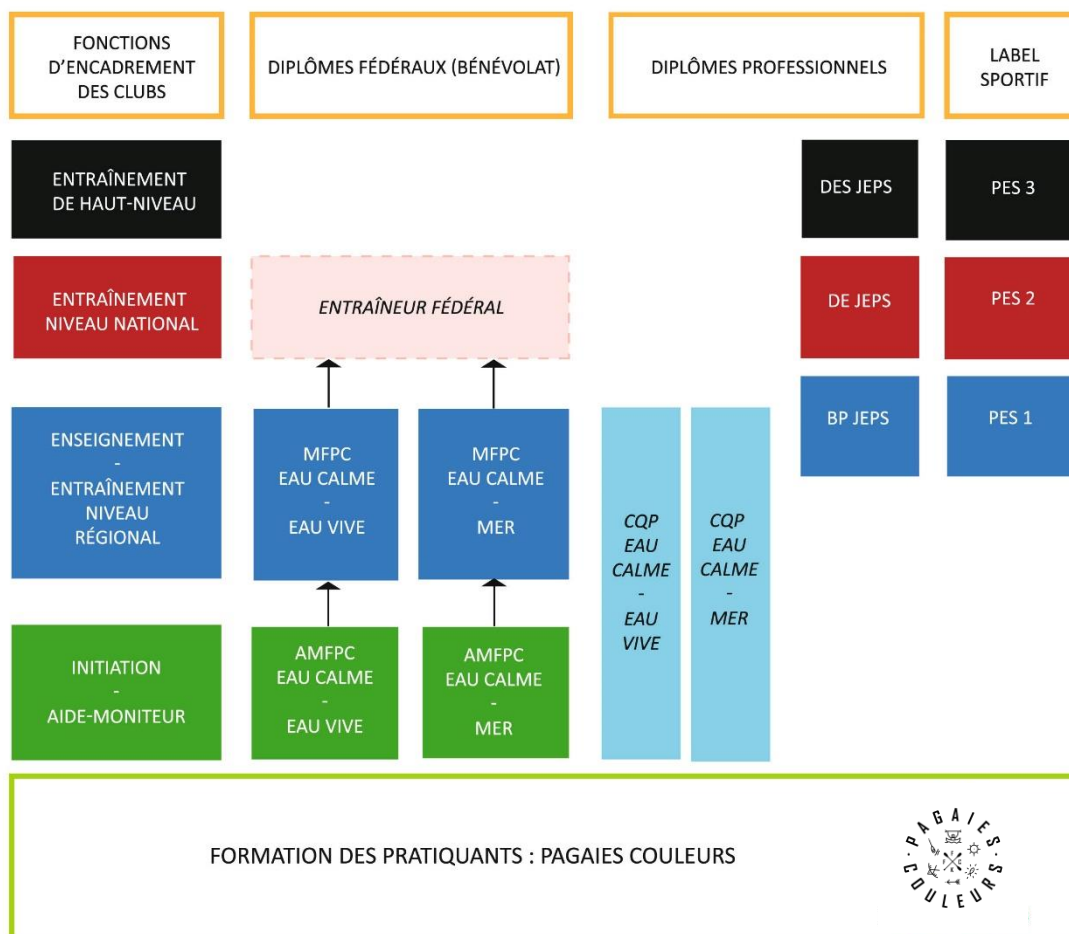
FONCTIONS D'ENCADREMENT DES CLUBS

DIPLÔMES FÉDÉRAUX (BÉNÉVOLAT)

DIPLÔMES PROFESSIONNELS

LABEL SPORTIF

ENTRAÎNEMENT DE HAUT-NIVEAU

DES JEPS

PES 3

ENTRAÎNEMENT NIVEAU NATIONAL

ENTRAÎNEUR FÉDÉRAL

DE JEPS

PES 2

BP JEPS

PES 1

ENSEIGNEMENT - ENTRAÎNEMENT NIVEAU RÉGIONAL

MFPC EAU CALME - EAU VIVE

MFPC EAU CALME - MER

CQP EAU CALME - EAU VIVE

CQP EAU CALME - MER

INITIATION - AIDE-MONITEUR

AMFPC EAU CALME - EAU VIVE

AMFPC EAU CALME - MER

FORMATION DES PRATIQUANTS : PAGAIES COULEURS

PAGAIES COULEURS